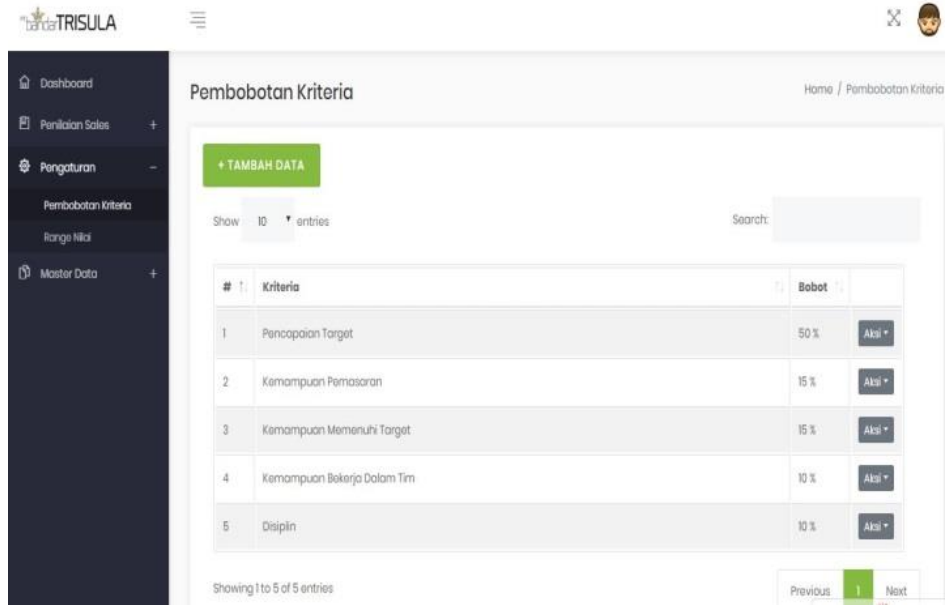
TRISULA

Dashboard

Penilaian Sales +

Pengaturan −

Pembobotan Kriteria

Range Nilai

Master Data +

Pembobotan Kriteria

Home / Pembobotan Kriteria

+ TAMBAH DATA

Show 10 entries

Search:

| # | Kriteria | Bobot | |
|---|---|---|---|
| 1 | Pencapaian Target | 50 % | Aksi |
| 2 | Kemampuan Pemasaran | 15 % | Aksi |
| 3 | Kemampuan Memenuhi Target | 15 % | Aksi |
| 4 | Kemampuan Bekerja Dalam Tim | 10 % | Aksi |
| 5 | Disiplin | 10 % | Aksi |

Showing 1 to 5 of 5 entries

Previous 1 Next